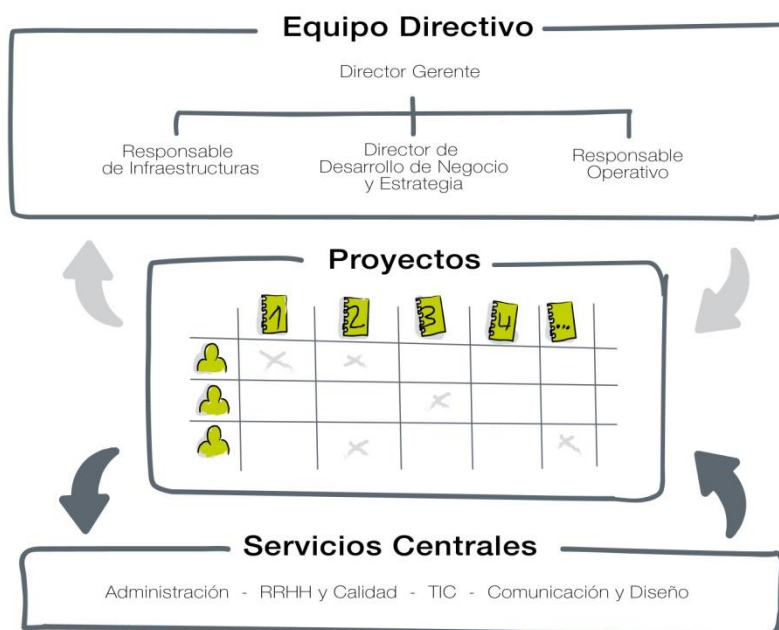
Equipo Directivo

Director Gerente

Responsable de Infraestructuras

Director de Desarrollo de Negocio y Estrategia

Responsable Operativo

Proyectos

| | 1 | 2 | 3 | 4 | ... |
|---|---|---|---|---|---|
| | x | x | | | |
| | | | x | | |
| | | x | | | x |

Servicios Centrales

Administración - RRHH y Calidad - TIC - Comunicación y Diseño